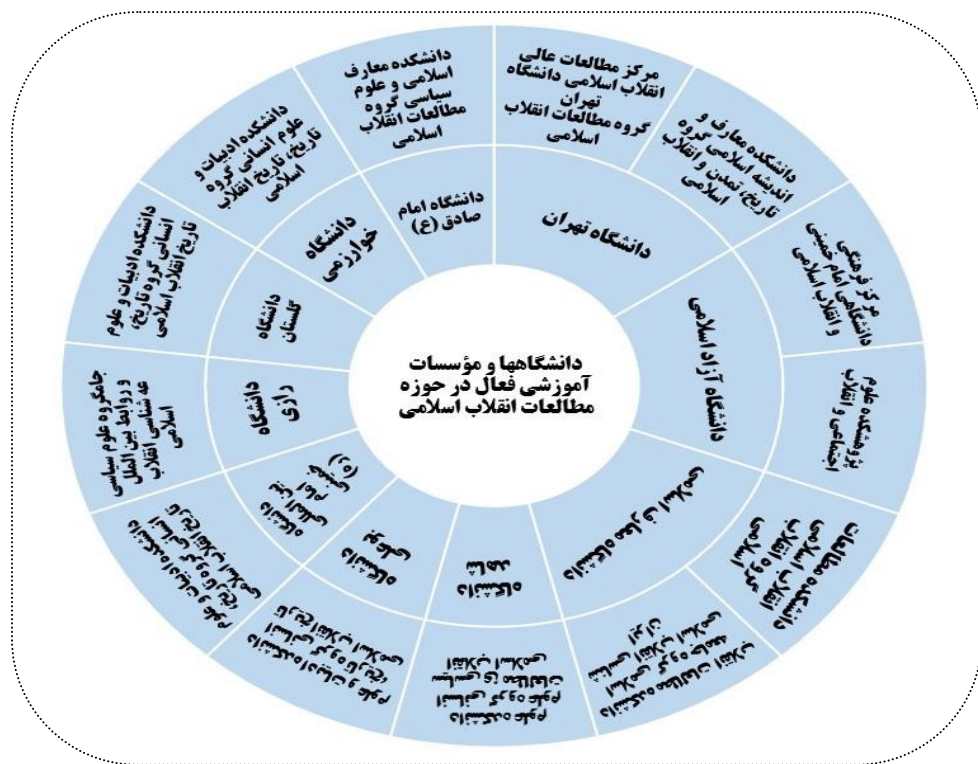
دانشگاهها و مؤسسات آموزشی فعال در حوزه مطالعات انقلاب اسلامی

دانشگاه تهران

مرکز مطالعات عالی انقلاب اسلامی دانشگاه تهران گروه مطالعات انقلاب اسلامی

دانشکده معارف و اندیشه اسلامی گروه تاریخ، تمدن و انقلاب اسلامی

دانشگاه آزاد اسلامی

مرکز فرهنگی دانشگاهی امام خمینی و انقلاب اسلامی

پژوهشکده علوم اجتماعی و انقلاب

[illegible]

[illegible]

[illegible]

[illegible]

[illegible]

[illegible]

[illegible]

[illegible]

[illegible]

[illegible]

دانشگاه رازی

جامع علوم سیاسی و روابط بین الملل نهضت شناسی انقلاب اسلامی

دانشگاه گلستان

دانشکده ادبیات و علوم انسانی گروه تاریخ، تاریخ انقلاب اسلامی

دانشگاه خوارزمی

دانشکده ادبیات و علوم انسانی گروه تاریخ، تاریخ انقلاب اسلامی

دانشگاه امام صادق (ع)

دانشکده معارف اسلامی و علوم سیاسی گروه مطالعات انقلاب اسلامی